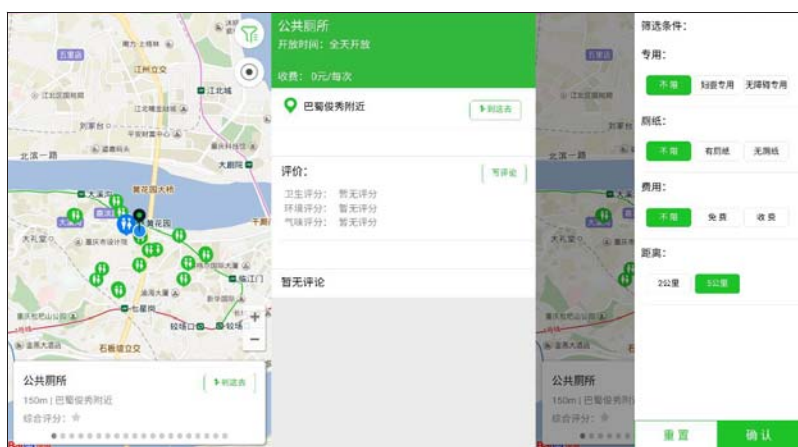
江州立交

江北城

北滨一路

大剧院

黄花园大桥

大溪沟

黄花园

大礼堂

临江门

七星岗

较场口

石板坡立交

公共厕所

150m | 巴蜀俊秀附近

综合评分：☆

到这去

公共厕所

开放时间：全天开放

收费：0元/每次

巴蜀俊秀附近

到这去

评价：

写评论

卫生评分：暂无评分

环境评分：暂无评分

气味评分：暂无评分

暂无评论

公共厕所

150m | 巴蜀俊秀附近

综合评分：☆

筛选条件：

专用：

不限　妇婴专用　无障碍专用

厕纸：

不限　有厕纸　无厕纸

费用：

不限　免费　收费

距离：

2公里　5公里

重置　确认